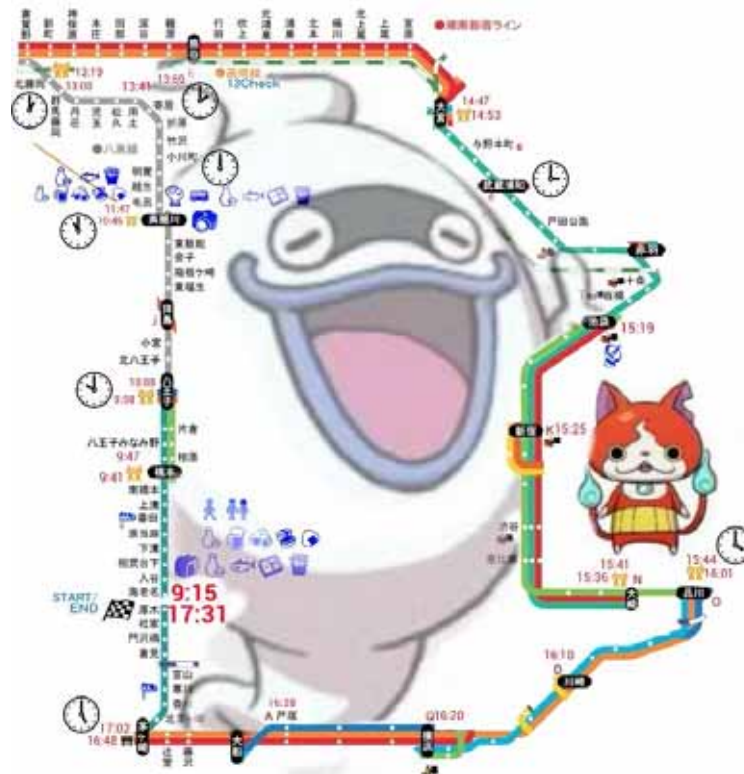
●埼京線ライン

13:19
13:00
13:41
13:55
②高崎線
12Check
14:47
14:53
今野木町
八高線
15:47
10:45
15:19
K15:25
13:00
9:38
小宮
北八王子
片倉
八王子みなみ野
9:47
9:41
START/END
9:15
17:31
15:41
15:36
15:44
16:01
16:10
15:28
A 戸塚
Q16:20
17:03
16:48